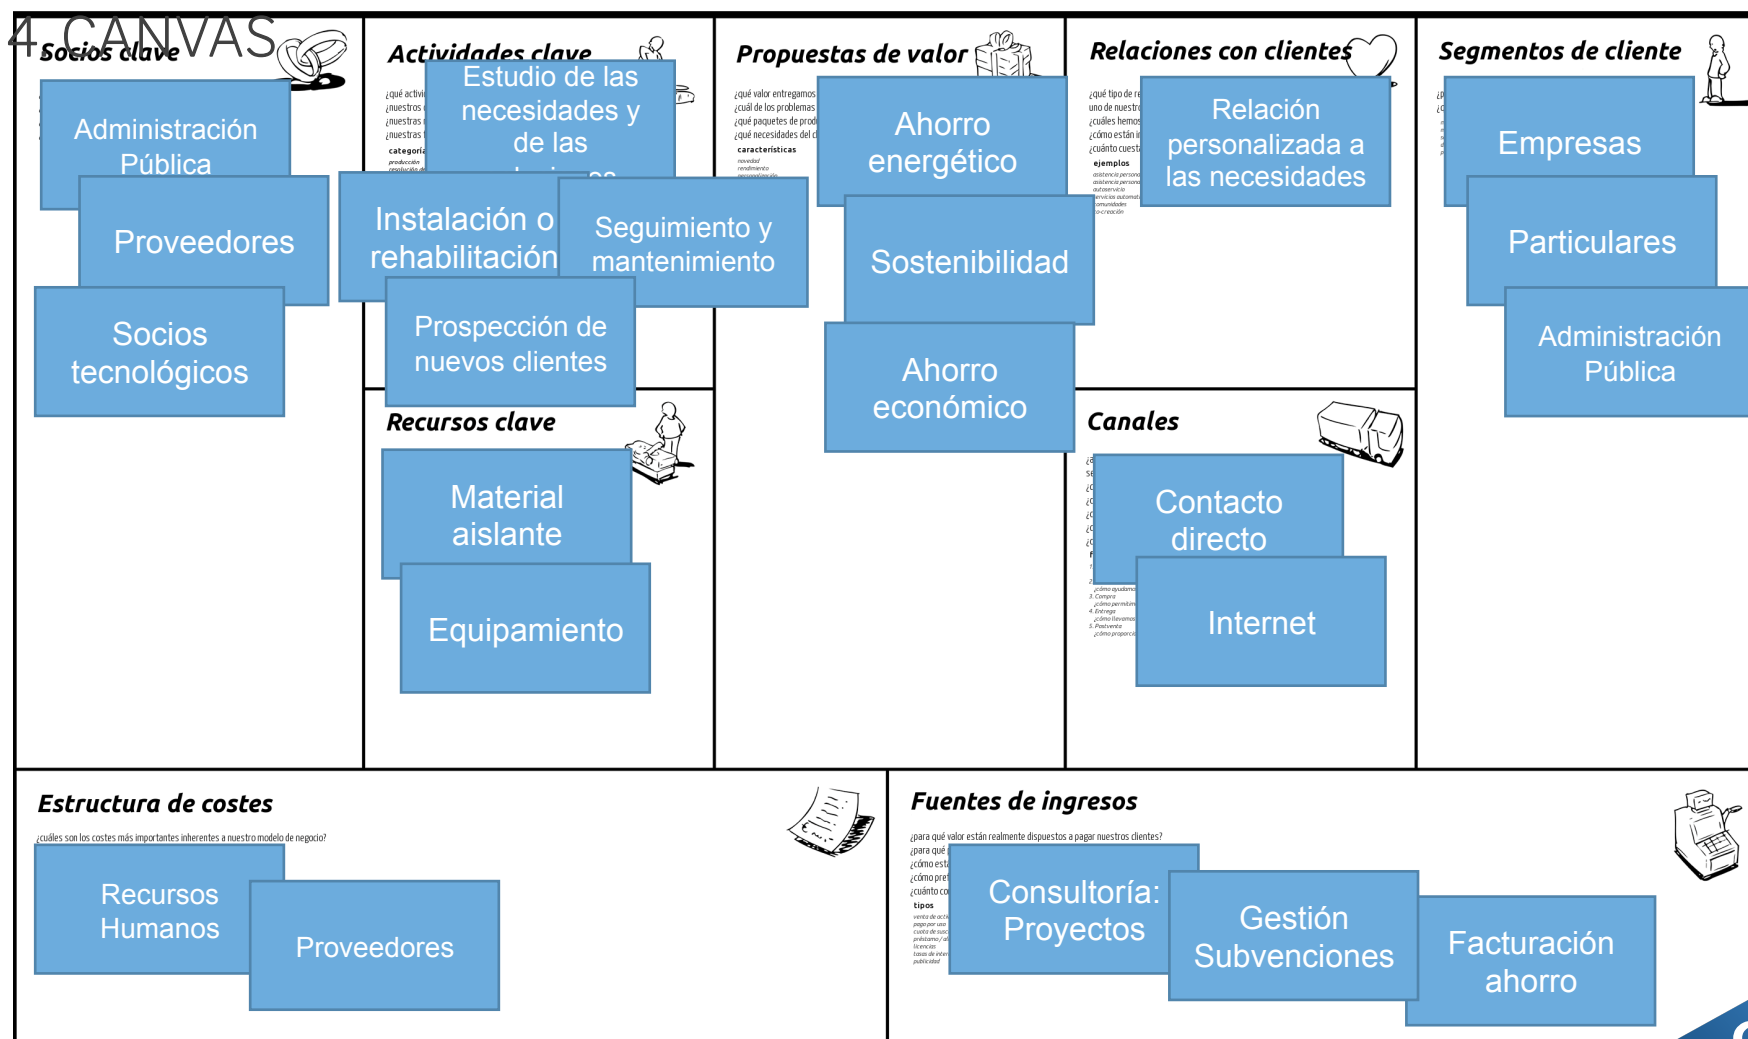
4. CANVAS

Socios clave

Administración Pública

Proveedores

Socios tecnológicos

Actividades clave

Estudio de las necesidades y de las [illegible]

Instalación o rehabilitación

Seguimiento y mantenimiento

Prospección de nuevos clientes

Recursos clave

Material aislante

Equipamiento

Propuestas de valor

¿qué valor entregamos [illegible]
¿cuál de los problemas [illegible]
¿qué paquetes de prod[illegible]
¿qué necesidades del c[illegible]
características

Ahorro energético

Sostenibilidad

Ahorro económico

Relaciones con clientes

¿qué tipo de re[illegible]
uno de nuestro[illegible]
¿cuáles hemos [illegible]
¿cómo están i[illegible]
¿cuánto cuest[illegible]
ejemplos

Relación personalizada a las necesidades

Canales

Contacto directo

Internet

Segmentos de cliente

Empresas

Particulares

Administración Pública

Estructura de costes

¿cuáles son los costes más importantes inherentes a nuestro modelo de negocio?

Recursos Humanos

Proveedores

Fuentes de ingresos

¿para qué valor están realmente dispuestos a pagar nuestros clientes?
¿para qué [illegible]
¿cómo est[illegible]
¿cómo pre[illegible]
¿cuánto co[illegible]
tipos

Consultoría: Proyectos

Gestión Subvenciones

Facturación ahorro